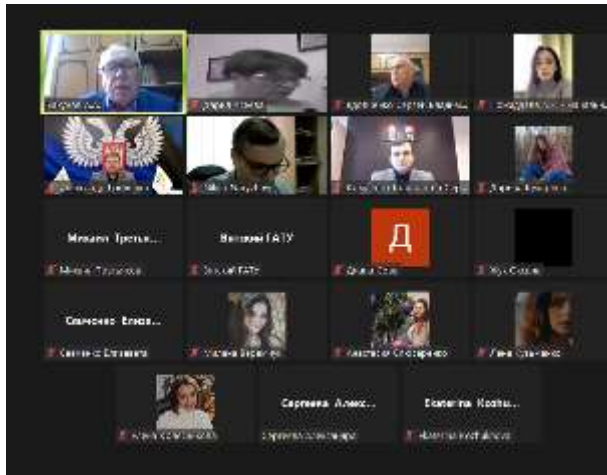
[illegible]

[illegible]

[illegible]

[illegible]

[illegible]

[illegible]

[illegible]

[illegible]

Михаил Третья...

Михаил Третьяков

Вишняк ГАТУ

Вишняк ГАТУ

Д

Диана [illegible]

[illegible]

Савченко Елиз...

Савченко Елизавета

Милена Березина

Анастасия Слободенко

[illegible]

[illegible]

Сергеева Алекс...

Сергеева Александра

Ekaterina Kozlo...

Ekaterina Kozlo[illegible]